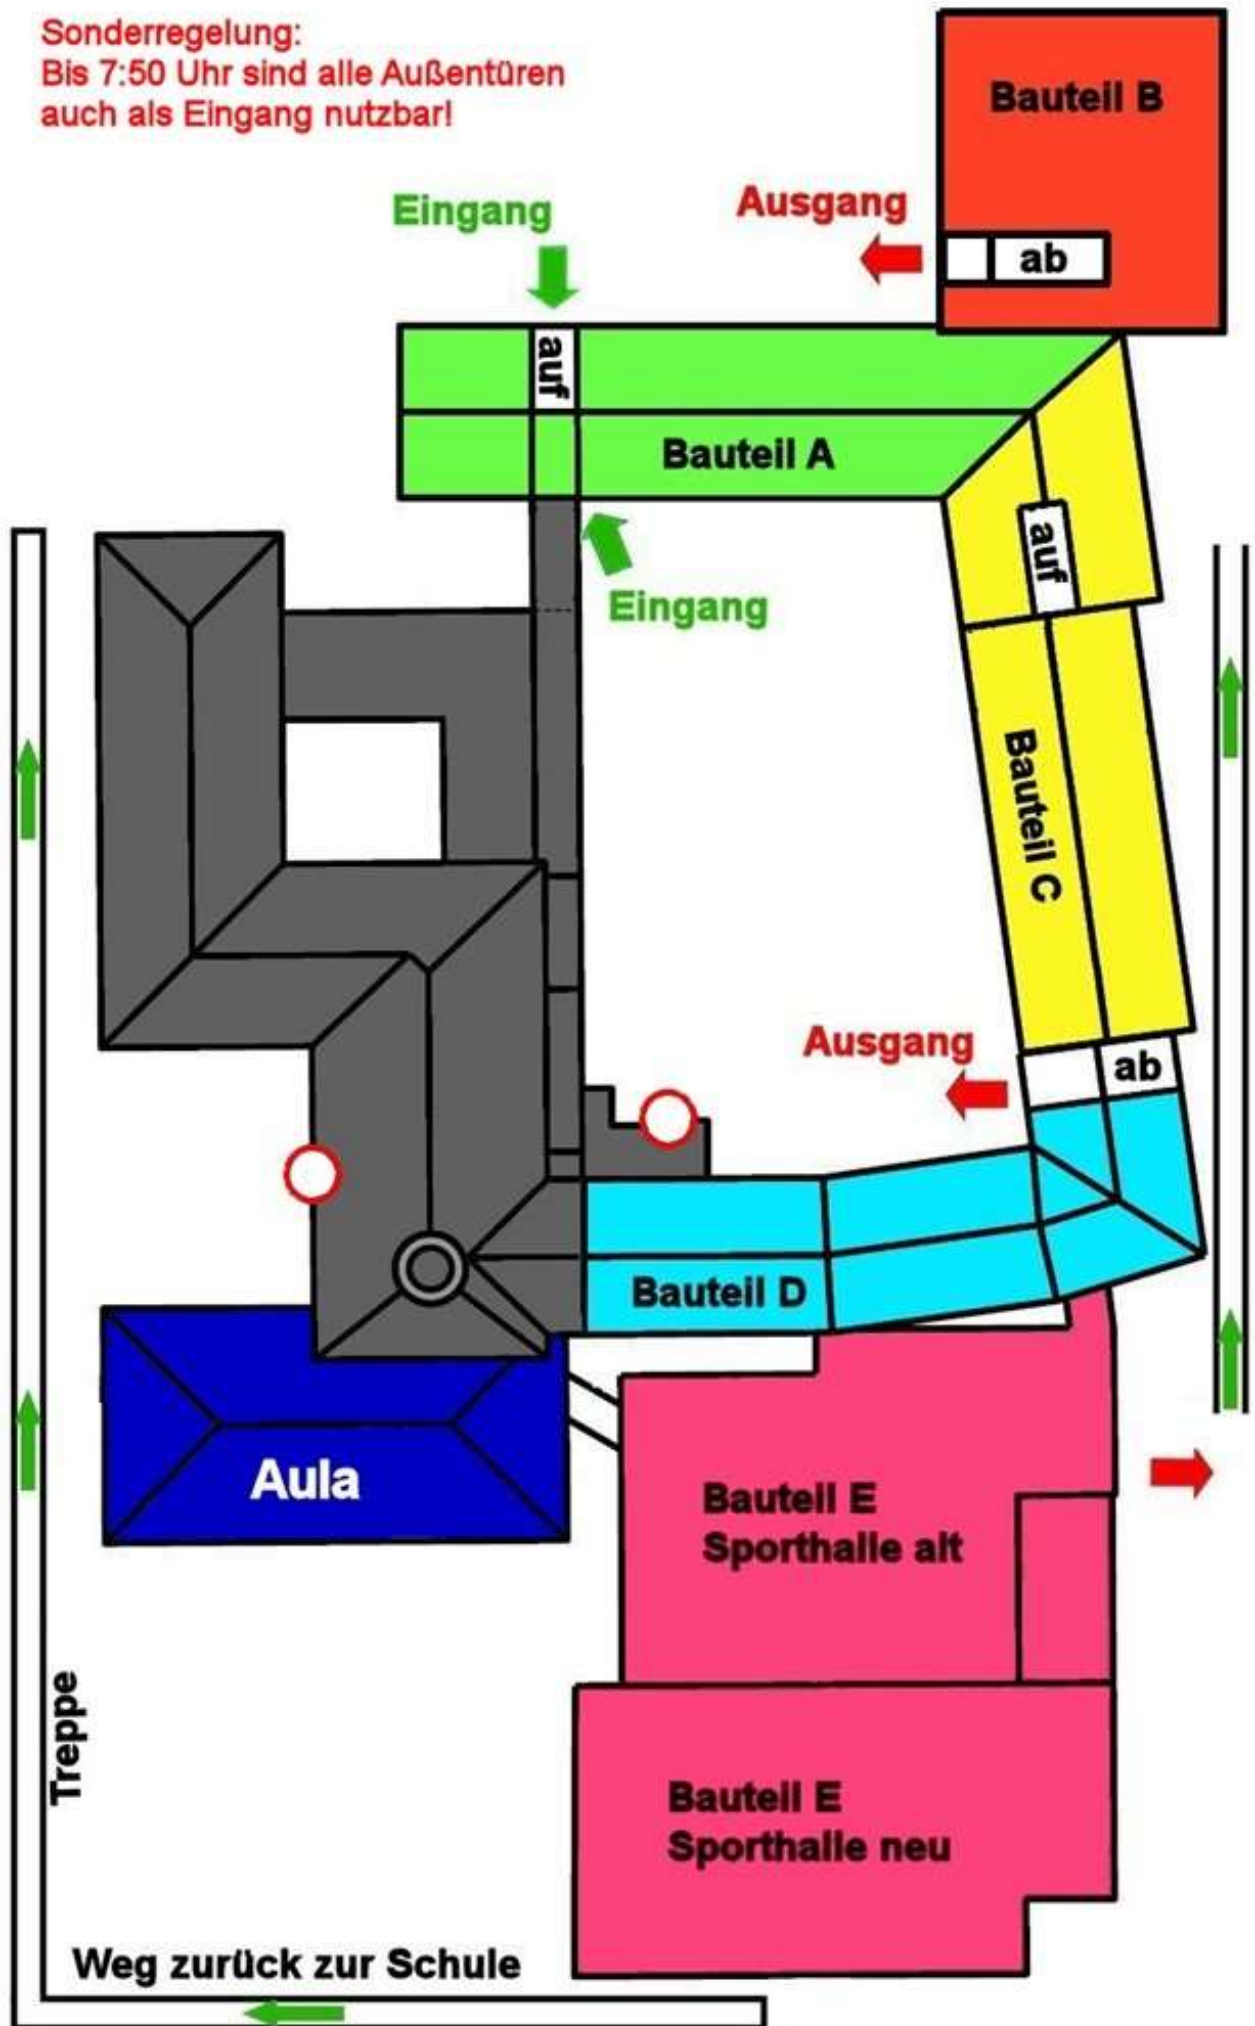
Sonderregelung:
Bis 7:50 Uhr sind alle Außentüren auch als Eingang nutzbar!

Bauteil B

Eingang

Ausgang

ab

auf

Bauteil A

auf

Eingang

Bauteil C

Ausgang

ab

Bauteil D

Aula

Bauteil E
Sporthalle alt

Treppe

Bauteil E
Sporthalle neu

Weg zurück zur Schule